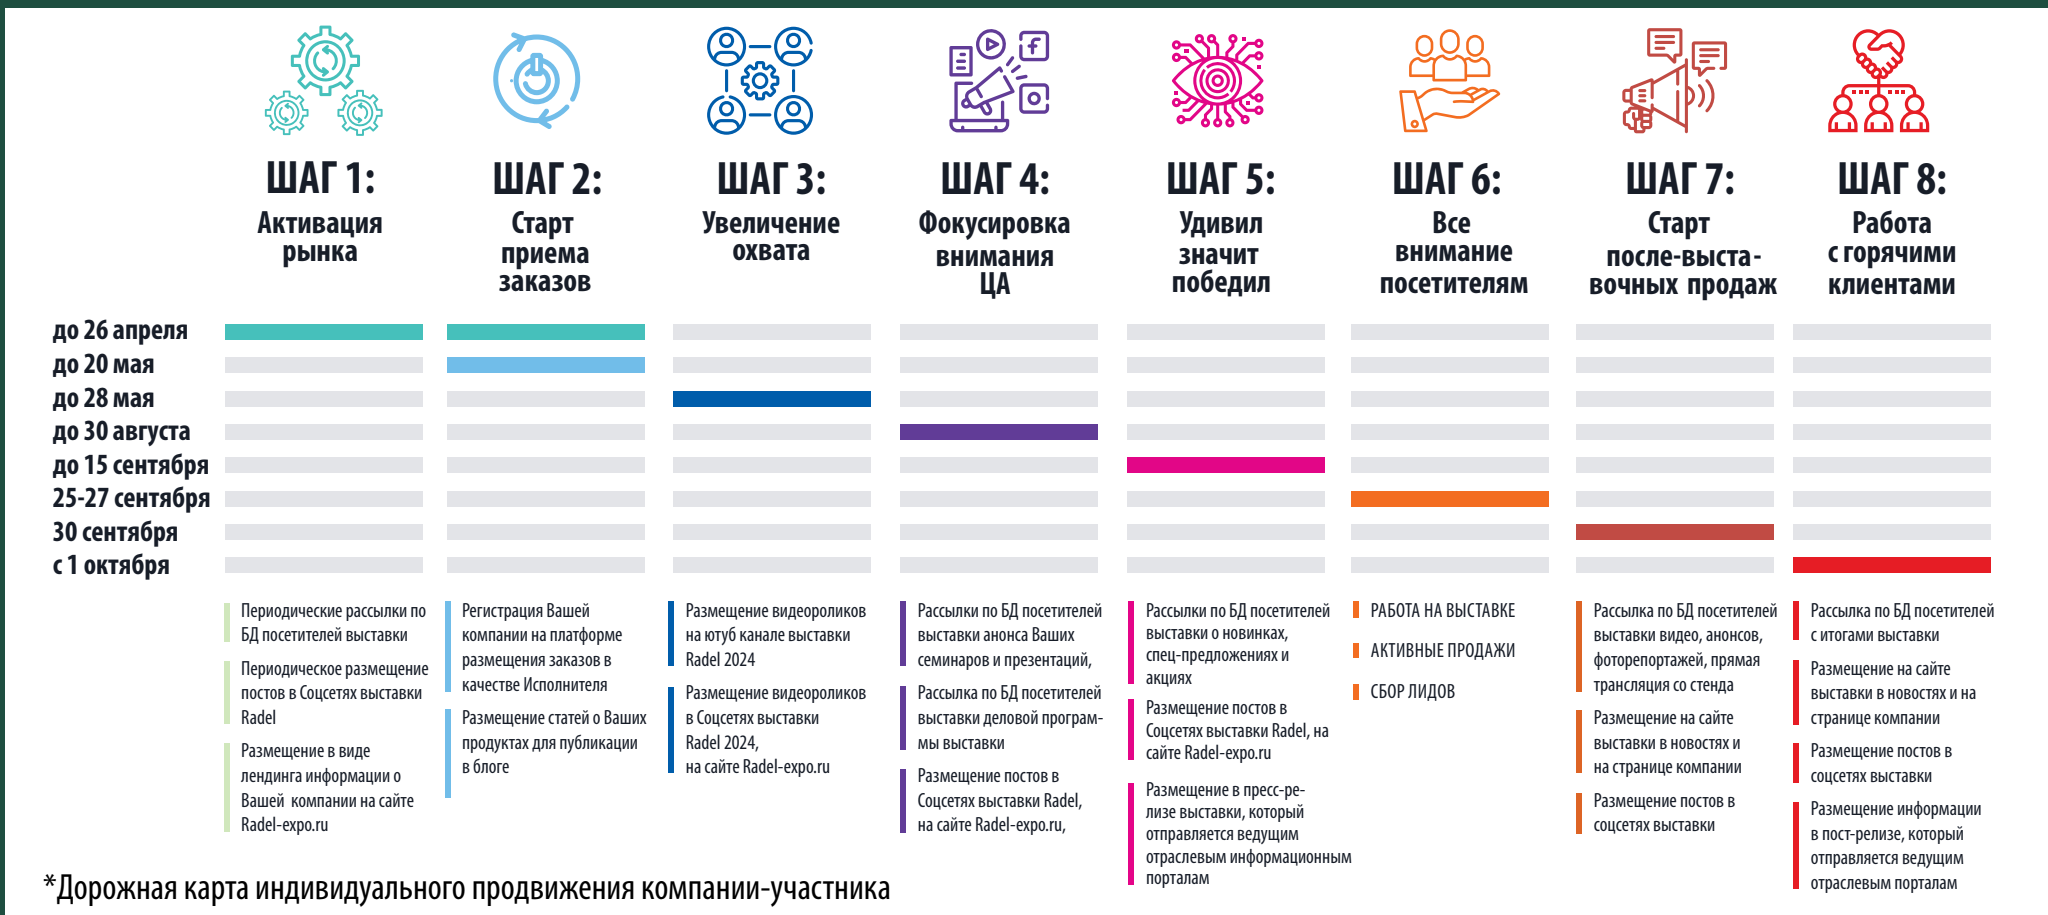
ШАГ 1:
Активация рынка

ШАГ 2:
Старт приема заказов

ШАГ 3:
Увеличение охвата

ШАГ 4:
Фокусировка внимания ЦА

ШАГ 5:
Удивил значит победил

ШАГ 6:
Все внимание посетителям

ШАГ 7:
Старт после-выставочных продаж

ШАГ 8:
Работа с горячими клиентами

до 26 апреля
до 20 мая
до 28 мая
до 30 августа
до 15 сентября
25-27 сентября
30 сентября
с 1 октября

Периодические рассылки по БД посетителей выставки

Периодическое размещение постов в Соцсетях выставки Radel

Размещение в виде лендинга информации о Вашей компании на сайте Radel-expo.ru

Регистрация Вашей компании на платформе размещения заказов в качестве Исполнителя

Размещение статей о Ваших продуктах для публикации в блоге

Размещение видеороликов на ютуб канале выставки Radel 2024

Размещение видеороликов в Соцсетях выставки Radel 2024, на сайте Radel-expo.ru

Рассылки по БД посетителей выставки анонса Ваших семинаров и презентаций,

Рассылка по БД посетителей выставки деловой программы выставки

Размещение постов в Соцсетях выставки Radel, на сайте Radel-expo.ru,

Рассылки по БД посетителей выставки о новинках, спец-предложениях и акциях

Размещение постов в Соцсетях выставки Radel, на сайте Radel-expo.ru

Размещение в пресс-релизе выставки, который отправляется ведущим отраслевым информационным порталам

РАБОТА НА ВЫСТАВКЕ

АКТИВНЫЕ ПРОДАЖИ

СБОР ЛИДОВ

Рассылка по БД посетителей выставки видео, анонсов, фоторепортажей, прямая трансляция со стенда

Размещение на сайте выставки в новостях и на странице компании

Размещение постов в соцсетях выставки

Рассылка по БД посетителей с итогами выставки

Размещение на сайте выставки в новостях и на странице компании

Размещение постов в соцсетях выставки

Размещение информации в пост-релизе, который отправляется ведущим отраслевым порталам

*Дорожная карта индивидуального продвижения компании-участника